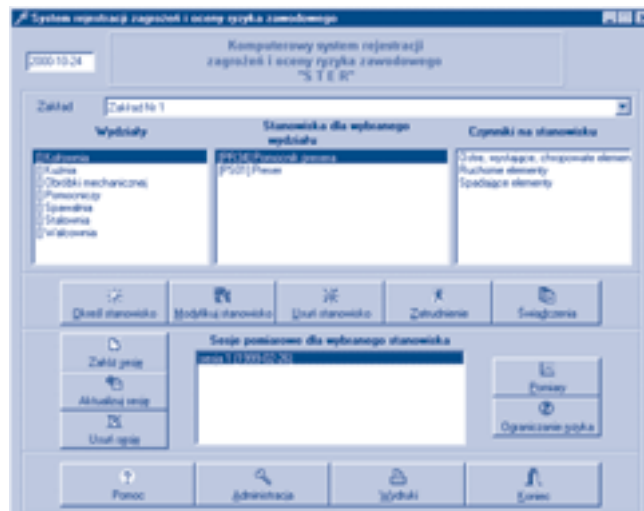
System rejestracji zagrożeń i oceny ryzyka zawodowego

2000-10-24

Komputerowy system rejestracji zagrożeń i oceny ryzyka zawodowego "S T E R"

Zakład Zakład Nr 1

Wydziały

Kuźnia
Kuźnia
Obróbki mechanicznej
Pomocniczy
Spawalnia
Ślusarnia
Walcownia

Stanowiska dla wybranego wydziału

[PP34] Pomocnik prasera
[PS01] Praser

Czynniki na stanowisku

Ostre, wystające, chropowate elementy
Ruchome elementy
Spadające elementy

Określ stanowisko

Modyfikuj stanowisko

Usuń stanowisko

Zatrudnienie

Świadczenia

Sesje pomiarowe dla wybranego stanowiska

sesja 1 [1999-02-26]

Załóż sesję

Aktualizuj sesję

Usuń sesję

Pomiary

Ograniczanie ryzyka

Pomoc

Administracja

Wydruki

Koniec